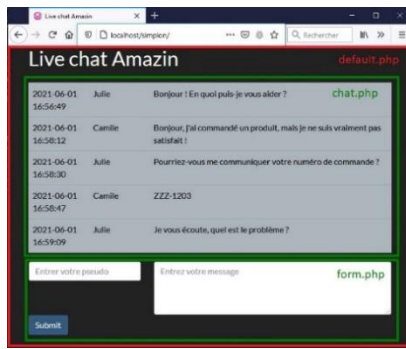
Live chat Amazin
localhost/simpion/
Rechercher

Live chat Amazin

default.php

chat.php

| | | |
|---|---|---|
| 2021-06-01 16:56:49 | Julie | Bonjour ! En quoi puis-je vous aider ? |
| 2021-06-01 16:58:12 | Camille | Bonjour, j'ai commandé un produit, mais je ne suis vraiment pas satisfait ! |
| 2021-06-01 16:58:30 | Julie | Pourriez-vous me communiquer votre numéro de commande ? |
| 2021-06-01 16:58:47 | Camille | ZZZ-1203 |
| 2021-06-01 16:59:09 | Julie | Je vous écoute, quel est le problème ? |

Entrer votre pseudo

Entrez votre message

form.php

Submit